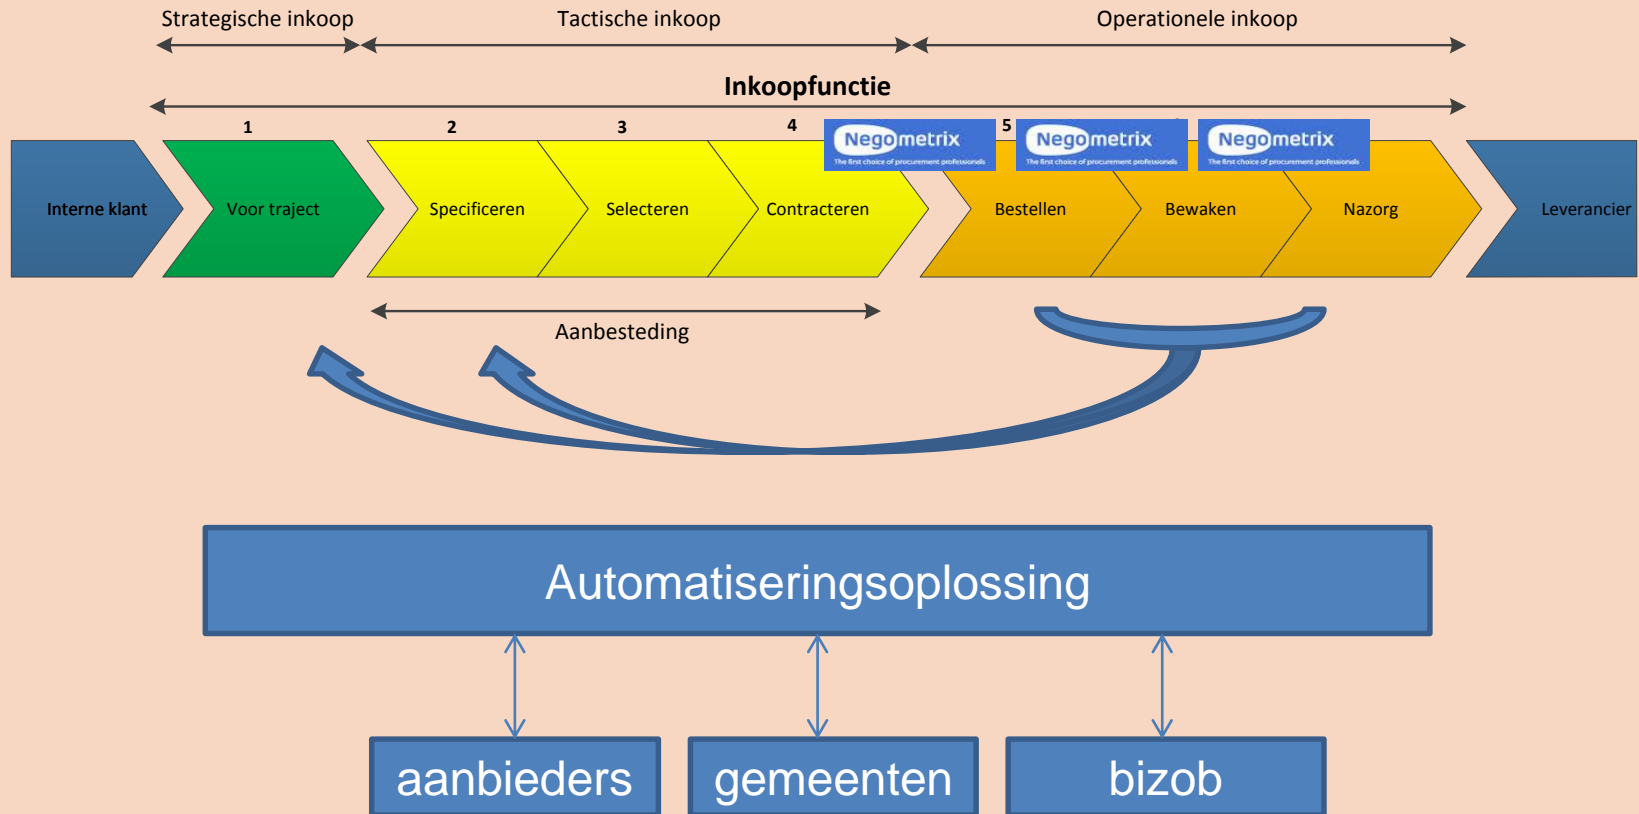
Strategische inkoop

Tactische inkoop

Operationele inkoop

Inkoopfunctie

1

2

3

4

5

Negometrix The first choice of procurement professionals

Negometrix The first choice of procurement professionals

Negometrix The first choice of procurement professionals

Interne klant

Voor traject

Specificeren

Selecteren

Contracteren

Bestellen

Bewaken

Nazorg

Leverancier

Aanbesteding

Automatiseringsoplossing

aanbieders

gemeenten

bizob